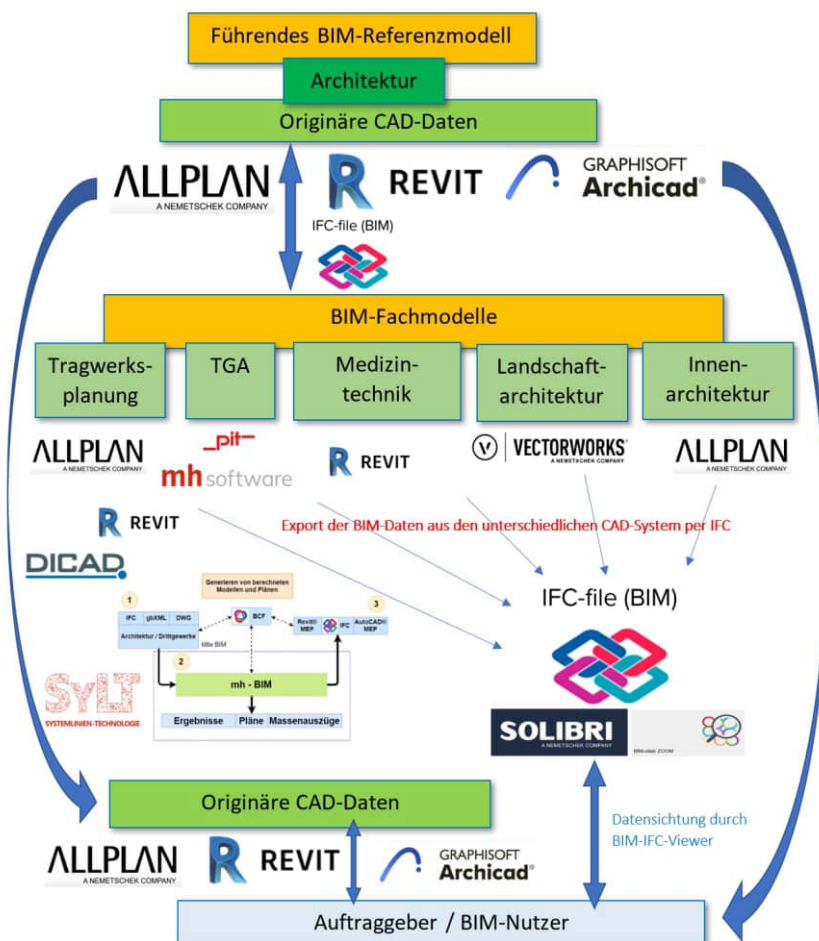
Führendes BIM-Referenzmodell

Architektur

Originäre CAD-Daten

ALLPLAN
A NEMETSCHEK COMPANY

REVIT

GRAPHISOFT
Archicad®

IFC-file (BIM)

BIM-Fachmodelle

| Tragwerks-planung | TGA | Medizin-technik | Landschaft-architektur | Innen-architektur |
|---|---|---|---|---|

ALLPLAN
A NEMETSCHEK COMPANY

_pit_
mh software

REVIT

VECTORWORKS
A NEMETSCHEK COMPANY

ALLPLAN
A NEMETSCHEK COMPANY

REVIT

Export der BIM-Daten aus den unterschiedlichen CAD-System per IFC

DICAD

Generieren von berechneten Modellen und Plänen

1
IFC gbXML DWG
Architektur / Drittgewerke

BCF

3
RevitMEP IFC AutoCAD MEP

little BIM

2
mh - BIM

Ergebnisse Pläne Massenauszüge

SyLT
SYSTEMLINIEN-TECHNOLOGIE

IFC-file (BIM)

SOLIBRI
A NEMETSCHEK COMPANY

BIMcollab ZOOM

Originäre CAD-Daten

Datensichtung durch BIM-IFC-Viewer

ALLPLAN
A NEMETSCHEK COMPANY

REVIT

GRAPHISOFT
Archicad®

Auftraggeber / BIM-Nutzer